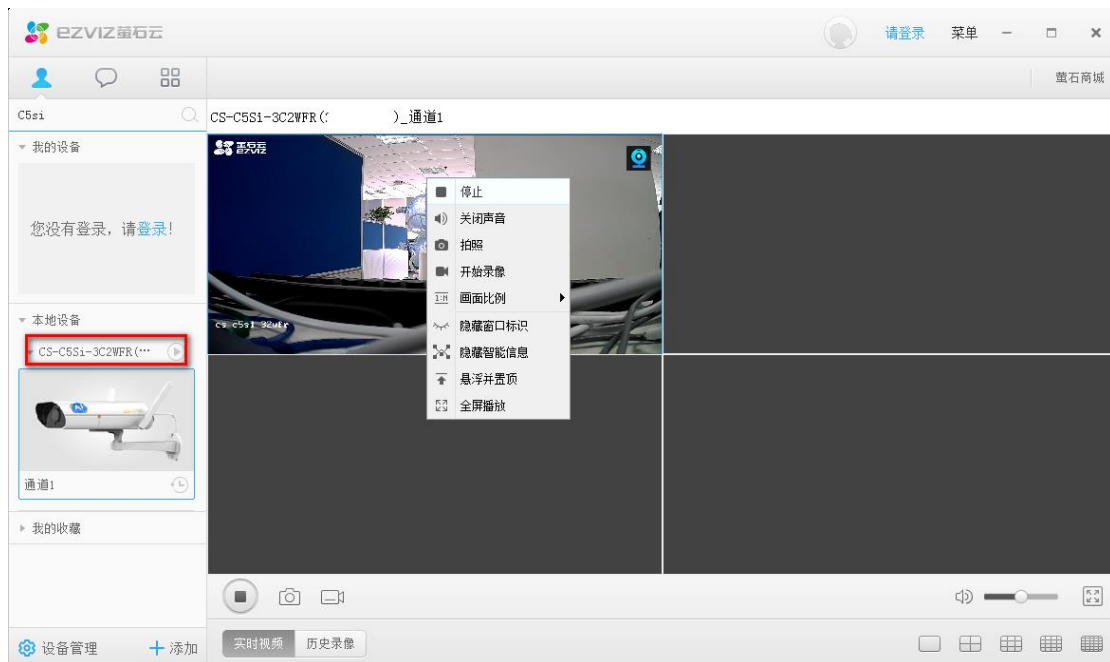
ezviz萤石云

请登录 菜单

萤石商城

C5si

CS-C5S1-3C2WFR( )_通道1

▾ 我的设备

您没有登录，请登录！

▾ 本地设备

CS-C5Si-3C2WFR(···

通道1

▸ 我的收藏

萤石云

cs c5si 32wfr

停止
关闭声音
拍照
开始录像
画面比例
隐藏窗口标识
隐藏智能信息
悬浮并置顶
全屏播放

设备管理 + 添加

实时视频 历史录像